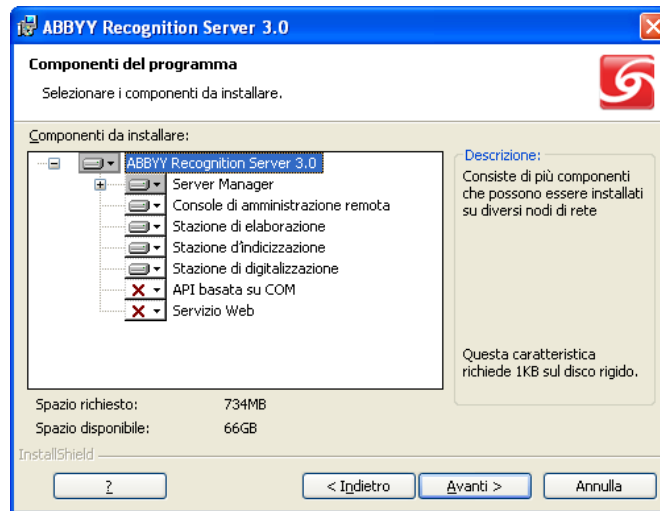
ABBYY Recognition Server 3.0

Componenti del programma

Selezionare i componenti da installare.

Componenti da installare:

ABBYY Recognition Server 3.0
Server Manager
Console di amministrazione remota
Stazione di elaborazione
Stazione d'indicizzazione
Stazione di digitalizzazione
API basata su COM
Servizio Web

Descrizione:
Consiste di più componenti che possono essere installati su diversi nodi di rete

Questa caratteristica richiede 1KB sul disco rigido.

Spazio richiesto: 734MB
Spazio disponibile: 66GB

InstallShield

?
< Indietro
Avanti >
Annulla